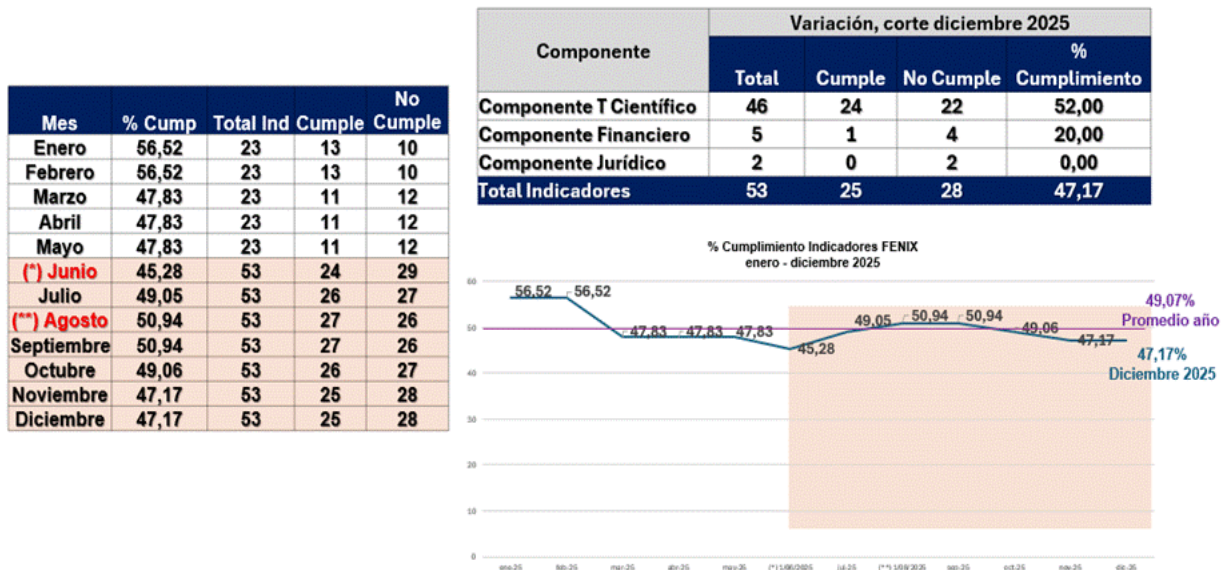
| Mes | % Cump | Total Ind | Cumple | No Cumple |
|---|---|---|---|---|
| Enero | 56,52 | 23 | 13 | 10 |
| Febrero | 56,52 | 23 | 13 | 10 |
| Marzo | 47,83 | 23 | 11 | 12 |
| Abril | 47,83 | 23 | 11 | 12 |
| Mayo | 47,83 | 23 | 11 | 12 |
| (*) Junio | 45,28 | 53 | 24 | 29 |
| Julio | 49,05 | 53 | 26 | 27 |
| (**) Agosto | 50,94 | 53 | 27 | 26 |
| Septiembre | 50,94 | 53 | 27 | 26 |
| Octubre | 49,06 | 53 | 26 | 27 |
| Noviembre | 47,17 | 53 | 25 | 28 |
| Diciembre | 47,17 | 53 | 25 | 28 |

| Componente | Variación, corte diciembre 2025 Total | Cumple | No Cumple | % Cumplimiento |
|---|---|---|---|---|
| Componente T Científico | 46 | 24 | 22 | 52,00 |
| Componente Financiero | 5 | 1 | 4 | 20,00 |
| Componente Jurídico | 2 | 0 | 2 | 0,00 |
| Total Indicadores | 53 | 25 | 28 | 47,17 |

% Cumplimiento Indicadores FENIX
enero - diciembre 2025

60
50
40
30
20
10
0

56,52 56,52 47,83 47,83 47,83 45,28 49,05 50,94 50,94 49,06 47,17

49,07%
Promedio año

47,17%
Diciembre 2025

ene-25 feb-25 mar-25 abr-25 may-25 (*) 1/06/2025 jul-25 (**) 1/08/2025 sep-25 oct-25 nov-25 dic-25